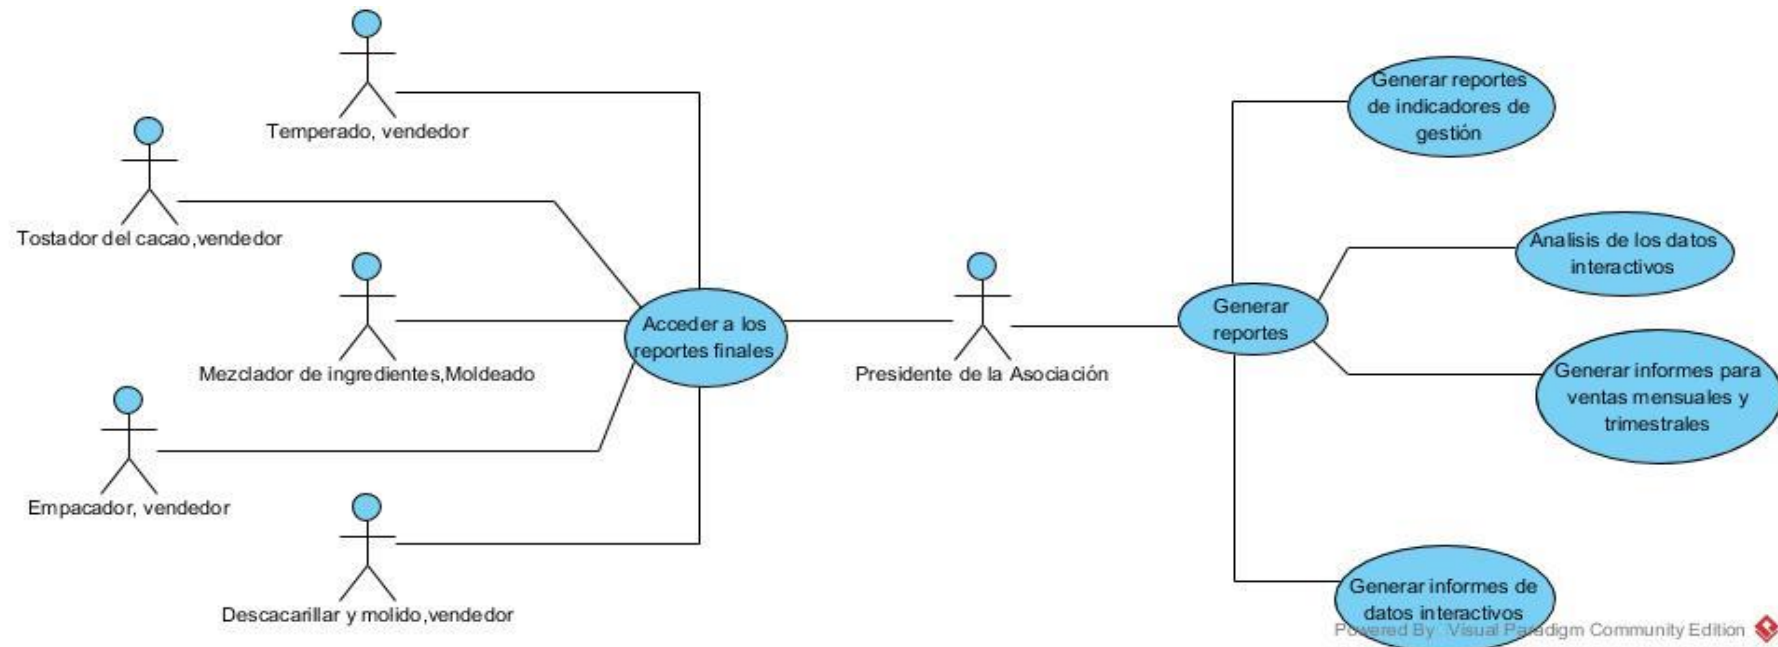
Temperado, vendedor

Tostador del cacao,vendedor

Mezclador de ingredientes,Moldeado

Empacador, vendedor

Descacarillar y molido,vendedor

Acceder a los reportes finales

Presidente de la Asociación

Generar reportes

Generar reportes de indicadores de gestión

Analisis de los datos interactivos

Generar informes para ventas mensuales y trimestrales

Generar informes de datos interactivos

Powered By Visual Paradigm Community Edition